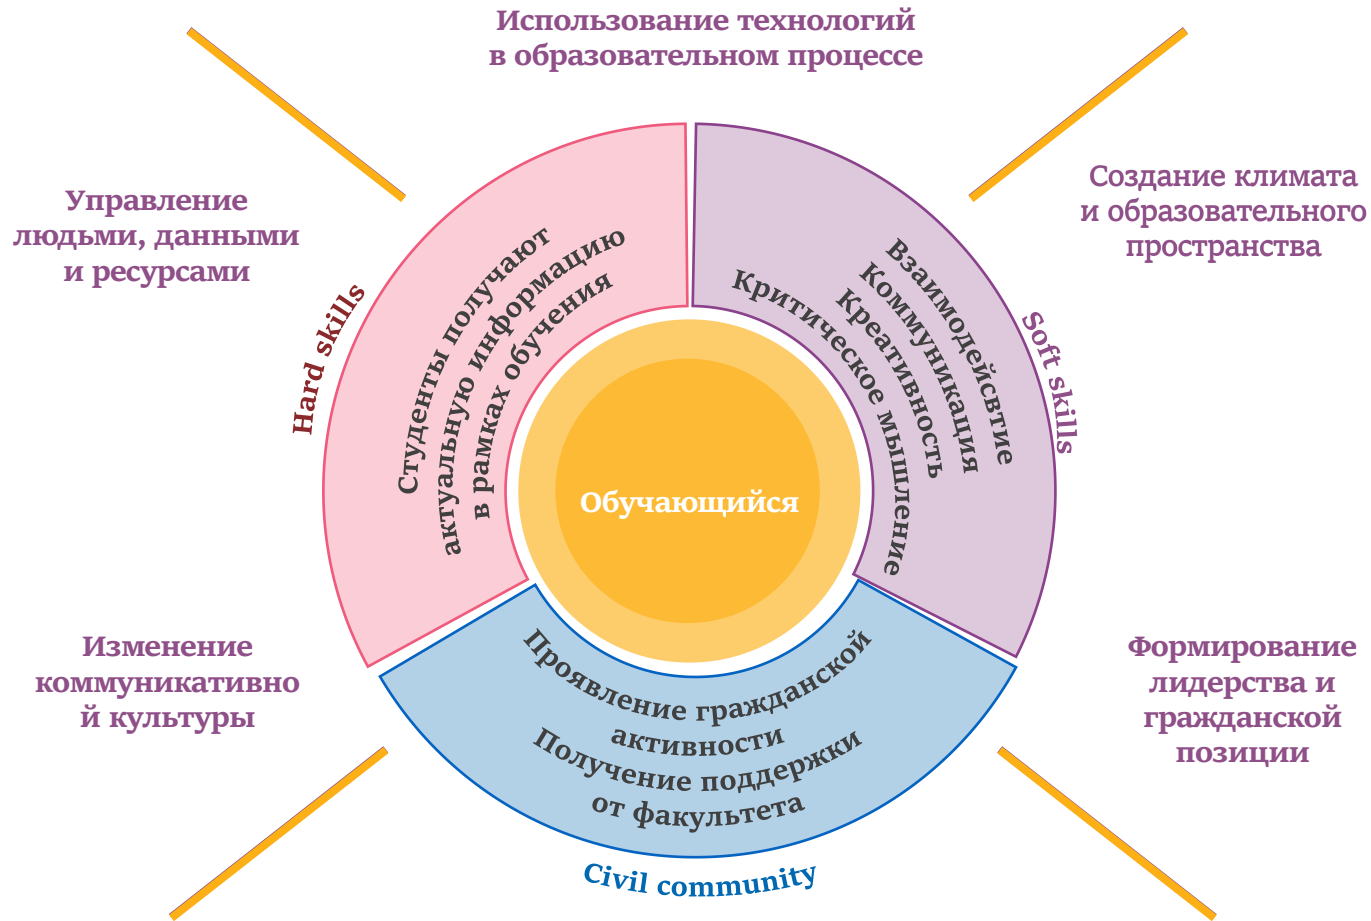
Использование технологий в образовательном процессе

Управление людьми, данными и ресурсами

Создание климата и образовательного пространства

Hard skills

Студенты получают актуальную информацию в рамках обучения

Взаимодействие
Коммуникация
Креативность
Критическое мышление

Soft skills

Обучающийся

Проявление гражданской активности
Получение поддержки от факультета

Civil community

Изменение коммуникативной культуры

Формирование лидерства и гражданской позиции